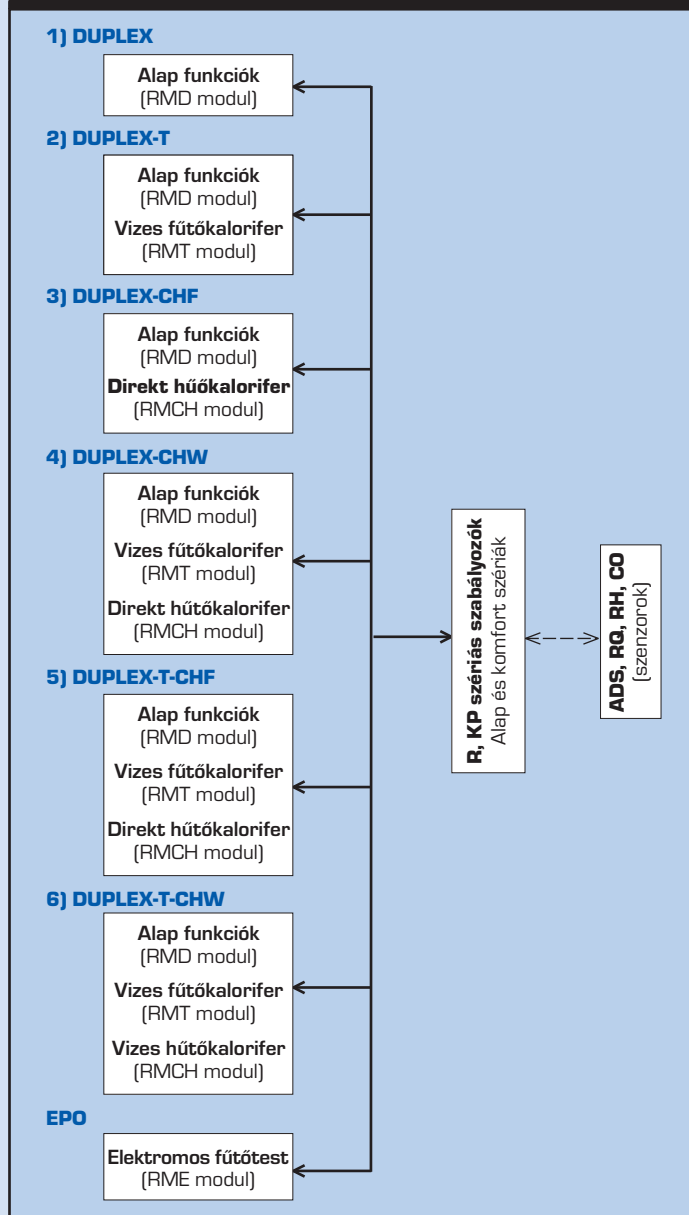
1) DUPLEX

Alap funkciók
(RMD modul)

2) DUPLEX-T

Alap funkciók
(RMD modul)
Vizes fűtőkalorifer
(RMT modul)

3) DUPLEX-CHF

Alap funkciók
(RMD modul)
Direkt hűtőkalorifer
(RMCH modul)

4) DUPLEX-CHW

Alap funkciók
(RMD modul)
Vizes fűtőkalorifer
(RMT modul)
Direkt hűtőkalorifer
(RMCH modul)

5) DUPLEX-T-CHF

Alap funkciók
(RMD modul)
Vizes fűtőkalorifer
(RMT modul)
Direkt hűtőkalorifer
(RMCH modul)

6) DUPLEX-T-CHW

Alap funkciók
(RMD modul)
Vizes fűtőkalorifer
(RMT modul)
Vizes hűtőkalorifer
(RMCH modul)

EPO

Elektromos fűtőtest
(RME modul)

R, KP szériás szabályozók
Alap és komfort szériák

ADS, RQ, RH, CO
(szenzorok)